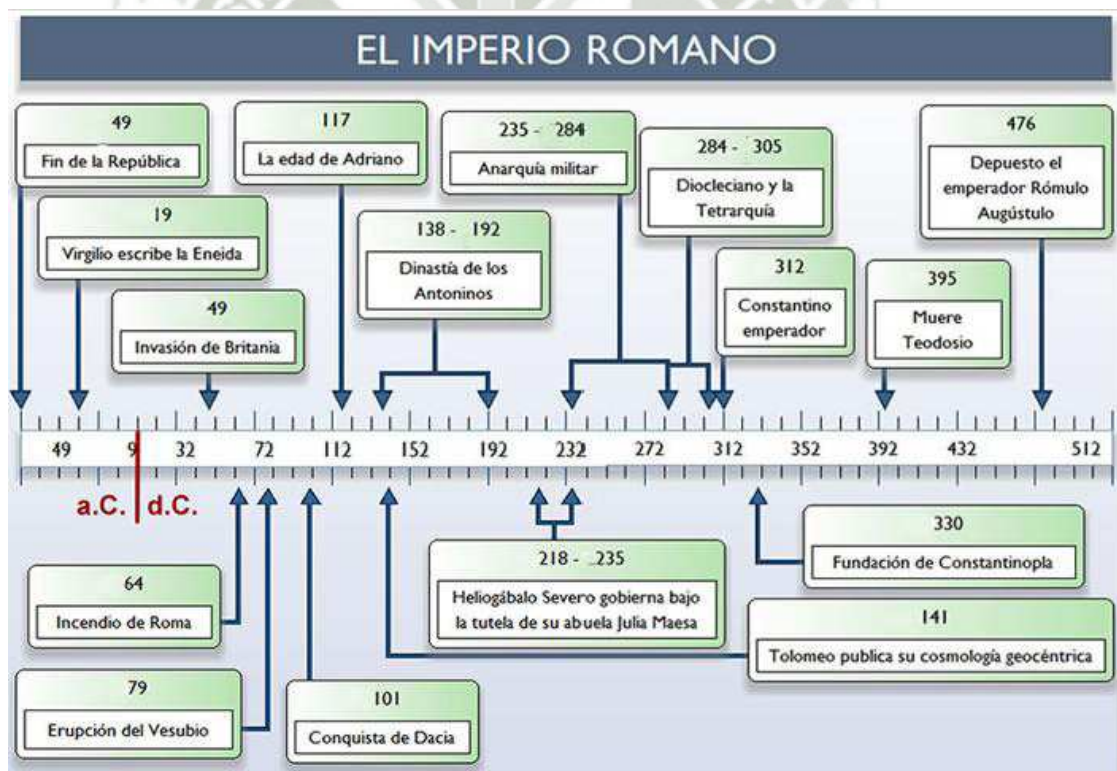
EL IMPERIO ROMANO

49
Fin de la República

19
Virgilio escribe la Eneida

49
Invasión de Britania

117
La edad de Adriano

138 - 192
Dinastía de los Antoninos

235 - 284
Anarquía militar

284 - 305
Diocleciano y la Tetrarquía

312
Constantino emperador

395
Muere Teodosio

476
Depuesto el emperador Rómulo Augústulo

49 9 32 72 112 152 192 232 272 312 352 392 432 512

a.C. d.C.

64
Incendio de Roma

79
Erupción del Vesubio

101
Conquista de Dacia

218 - 235
Heliogábalo Severo gobierna bajo la tutela de su abuela Julia Maesa

330
Fundación de Constantinopla

141
Tolomeo publica su cosmología geocéntrica